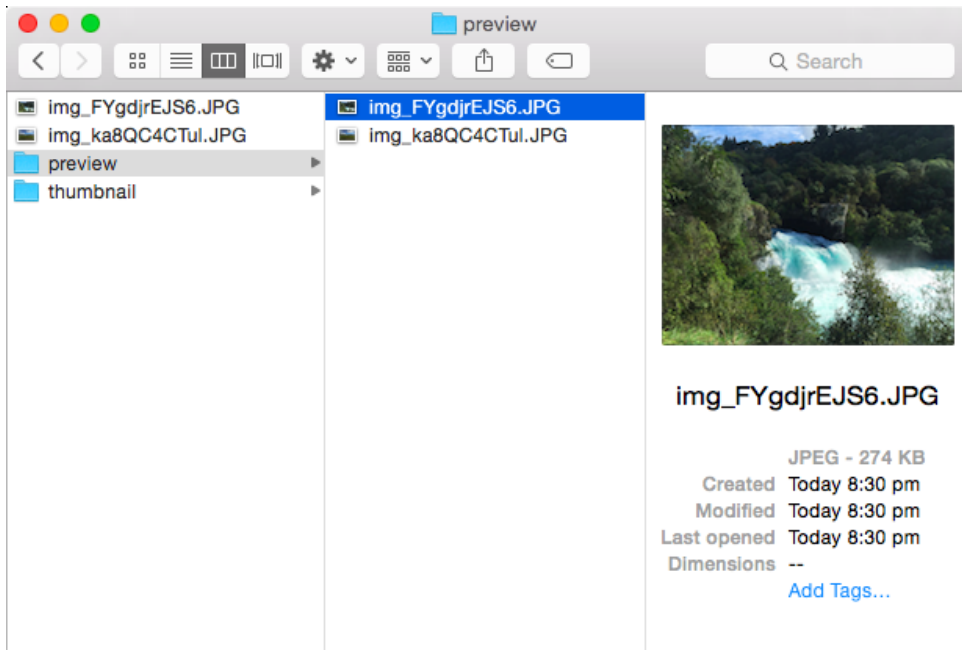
preview

Search

img_FYgdjrEJS6.JPG
img_ka8QC4CTul.JPG
preview
thumbnail

img_FYgdjrEJS6.JPG
img_ka8QC4CTul.JPG

img_FYgdjrEJS6.JPG

JPEG - 274 KB
Created Today 8:30 pm
Modified Today 8:30 pm
Last opened Today 8:30 pm
Dimensions --
Add Tags…